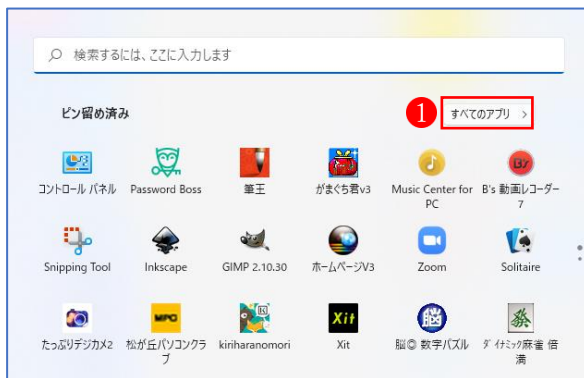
検索するには、ここに入力します

ピン留め済み

1 すべてのアプリ >

コントロール パネル
Password Boss
筆王
がまぐち君v3
Music Center for PC
B's 動画レコーダー 7

Snipping Tool
Inkscape
GIMP 2.10.30
ホームページV3
Zoom
Solitaire

たっぷりデジカメ2
松が丘パソコンクラブ
kiriharanomori
Xit
脳© 数字パズル
ダイナミック麻雀 倍満